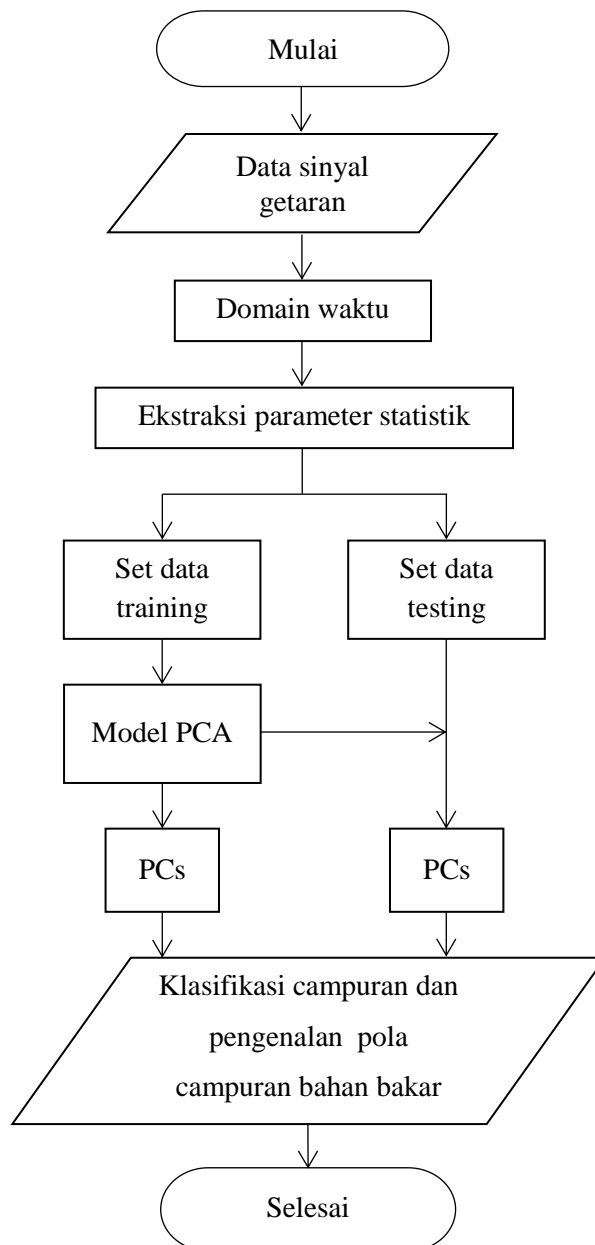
Mulai

Data sinyal getaran

Domain waktu

Ekstraksi parameter statistik

Set data training

Set data testing

Model PCA

PCs

PCs

Klasifikasi campuran dan pengenalan pola campuran bahan bakar

Selesai